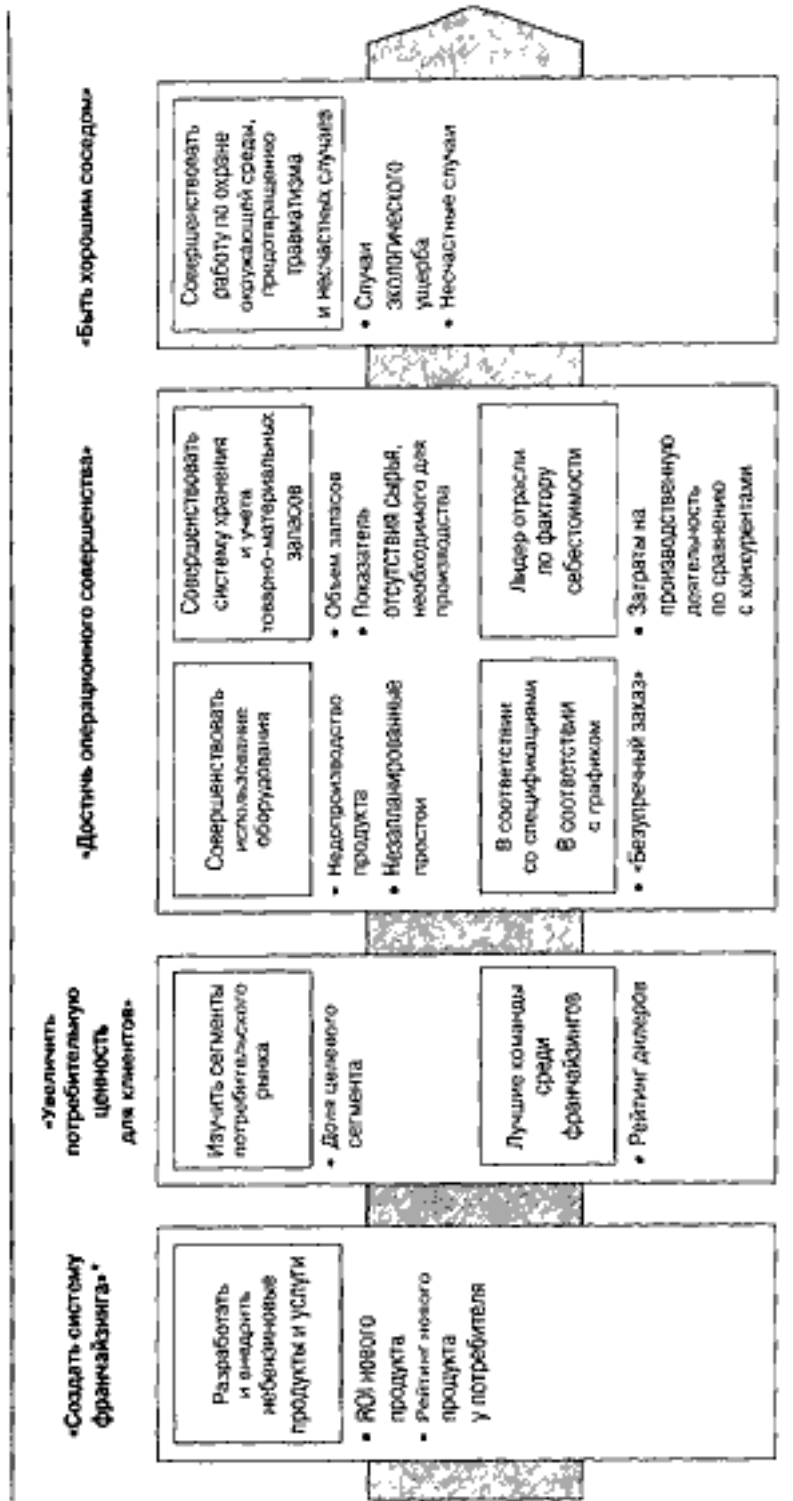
«Создать систему франчайзинга»

Разработать и внедрить небензиновые продукты и услуги

• ROI нового продукта
• Рейтинг нового продукта у потребителя

«Увеличить потребительную ценность для клиентов»

Изучить сегменты потребительского рынка

• Доля целевого сегмента

Лучшие команды среди франчайзингов

• Рейтинг дилеров

«Достичь операционного совершенства»

Совершенствовать использование оборудования

• Недопроизводство продукта
• Незапланированные простои

Совершенствовать систему хранения и учета товарно-материальных запасов

• Объем запасов
• Показатель отсутствия сырья, необходимого для производства

В соответствии со спецификациями
В соответствии с графиком

• «Безупречный заказ»

Лидер отрасли по фактору себестоимости

• Затраты на производственную деятельность по сравнению с конкурентами

«Быть хорошим соседом»

Совершенствовать работу по охране окружающей среды, предотвращению травматизма и несчастных случаев

• Случаи экологического ущерба
• Несчастные случаи